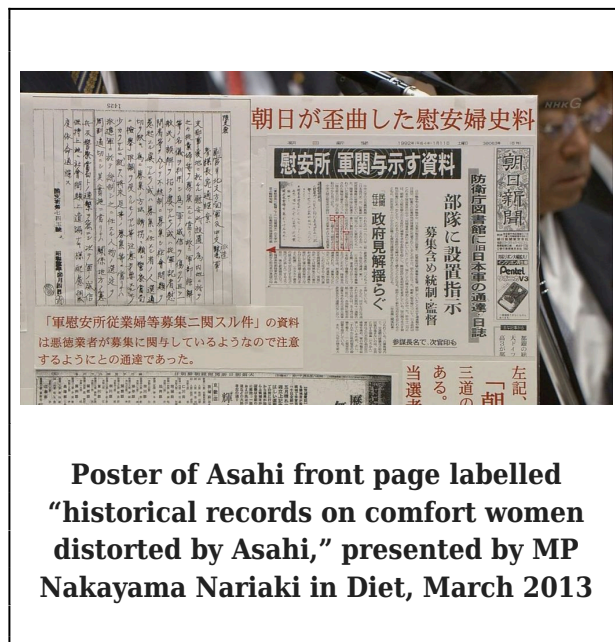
朝日が歪曲した慰安婦史料

NHK G

朝日新聞

慰安所 軍関与示す資料

防衛庁図書館に旧日本軍の通達・日誌

部隊に設置指示

募集含め統制・監督

政府見解揺らぐ

参謀長名で、次官印も

Pentel

「軍慰安所従業婦等募集ニ関スル件」の資料は悪徳業者が募集に関与しているようなので注意するようにとの通達であった。

左記、

「朝

三道の

ある。

当選者

Poster of Asahi front page labelled "historical records on comfort women distorted by Asahi," presented by MP Nakayama Nariaki in Diet, March 2013